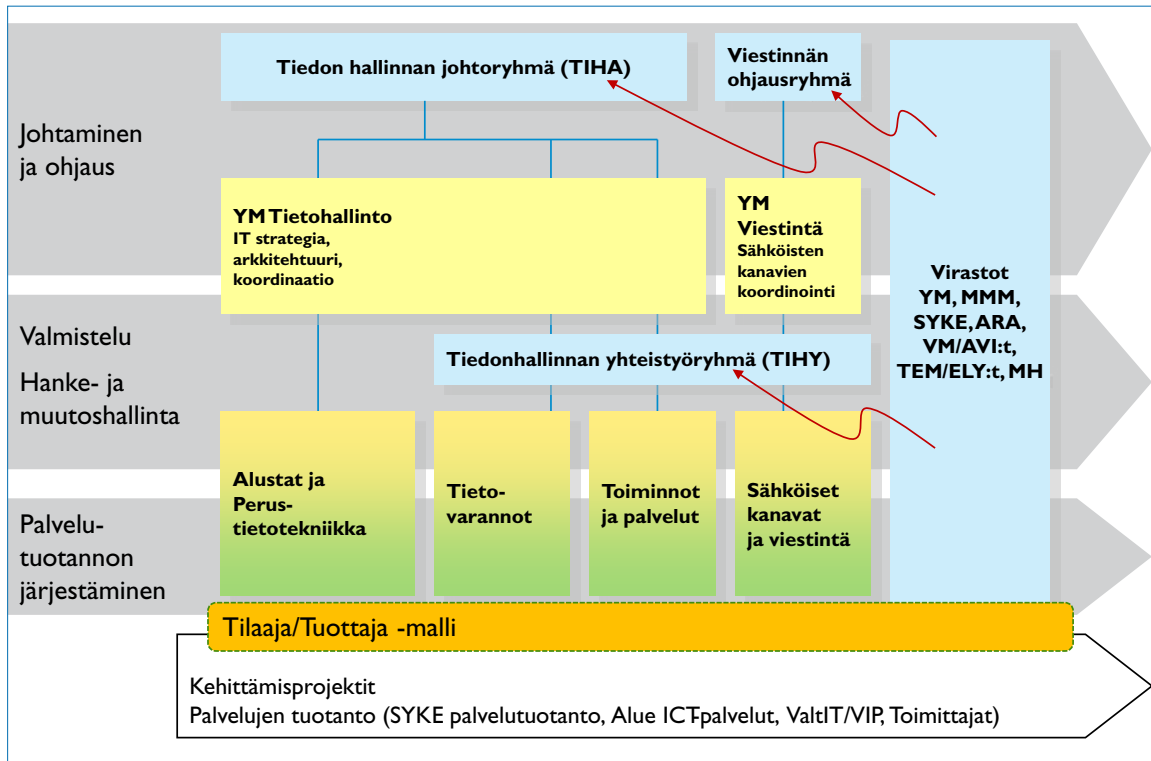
Tiedon hallinnan johtoryhmä (TIHA)

Viestinnän ohjausryhmä

Johtaminen ja ohjaus

YM Tietohallinto
IT strategia, arkkitehtuuri, koordinaatio

YM Viestintä
Sähköisten kanavien koordinointi

Virastot
YM, MMM, SYKE, ARA, VM/AVI:t, TEM/ELY:t, MH

Valmistelu

Hanke- ja muutoshallinta

Tiedonhallinnan yhteistyöryhmä (TIHY)

Alustat ja Perustietotekniikka

Tietovarannot

Toiminnot ja palvelut

Sähköiset kanavat ja viestintä

Palvelutuotannon järjestäminen

Tilaaja/Tuottaja -malli

Kehittämisprojektit
Palvelujen tuotanto (SYKE palvelutuotanto, Alue ICT-palvelut, ValtIT/VIP, Toimittajat)